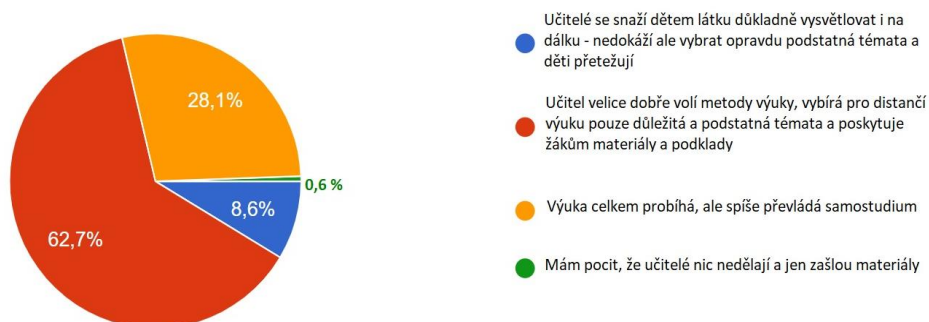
28,1%

0,6 %

8,6%

62,7%

Učitelé se snaží dětem látku důkladně vysvětlovat i na dálku - nedokáží ale vybrat opravdu podstatná témata a děti přetežují

Učitel velice dobře volí metody výuky, vybírá pro distanční výuku pouze důležitá a podstatná témata a poskytuje žákům materiály a podklady

Výuka celkem probíhá, ale spíše převládá samostudium

Mám pocit, že učitelé nic nedělají a jen zašlou materiály